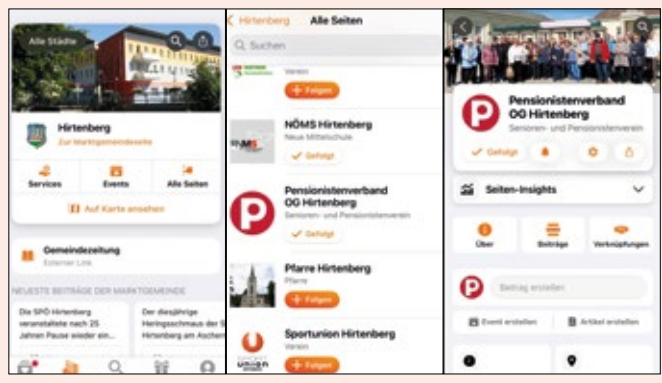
Alle Städte

Hirtenberg
Zur Marktgemeindeseite

Services
Events
Alle Seiten

Auf Karte ansehen

Gemeindezeitung
Externer Link

NEUESTE BEITRÄGE DER MARKTGEMEINDE

Die SPÖ Hirtenberg veranstaltete nach 25 Jahren Pause wieder ein...

Der diesjährige Heringsschmaus der S... Hirtenberg am Ascherm...

Hirtenberg
Alle Seiten

Suchen

Verein
Folgen

NÖMS Hirtenberg
Neue Mittelschule
Gefolgt

Pensionistenverband OG Hirtenberg
Senioren- und Pensionistenverein
Gefolgt

Pfarre Hirtenberg
Pfarre
Folgen

Sportunion Hirtenberg
Verein
Folgen

Pensionistenverband OG Hirtenberg
Senioren- und Pensionistenverein

Gefolgt

Seiten-Insights

Über
Beiträge
Verknüpfungen

Beitrag erstellen

Event erstellen
Artikel erstellen